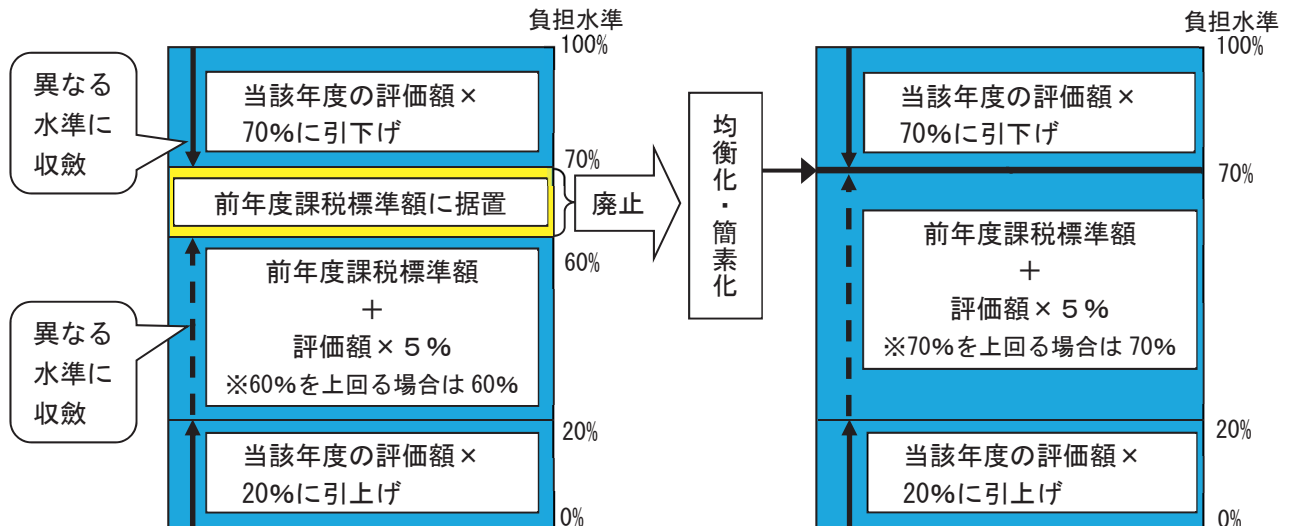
負担水準
100%

異なる水準に収斂

当該年度の評価額×70%に引下げ

70%

前年度課税標準額に据置

廃止

60%

前年度課税標準額
＋
評価額×５%
※60%を上回る場合は 60%

異なる水準に収斂

20%

当該年度の評価額×20%に引上げ

0%

均衡化・簡素化

負担水準
100%

当該年度の評価額×70%に引下げ

70%

前年度課税標準額
＋
評価額×５%
※70%を上回る場合は 70%

20%

当該年度の評価額×20%に引上げ

0%